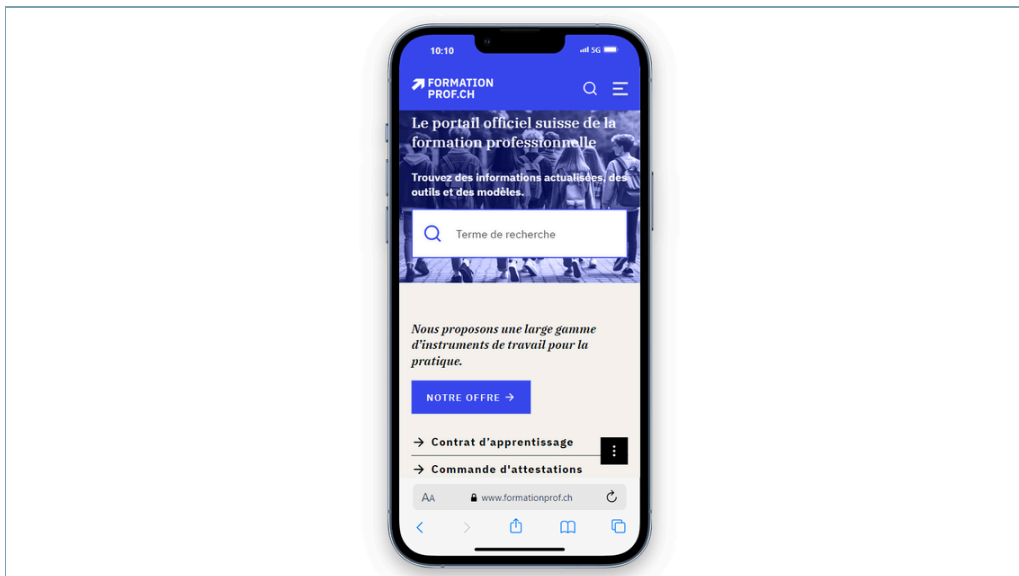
10:10
5G

FORMATION PROF.CH

Le portail officiel suisse de la formation professionnelle

Trouvez des informations actualisées, des outils et des modèles.

Terme de recherche

Nous proposons une large gamme d'instruments de travail pour la pratique.

NOTRE OFFRE →

→ Contrat d'apprentissage

→ Commande d'attestations

AA www.formationprof.ch